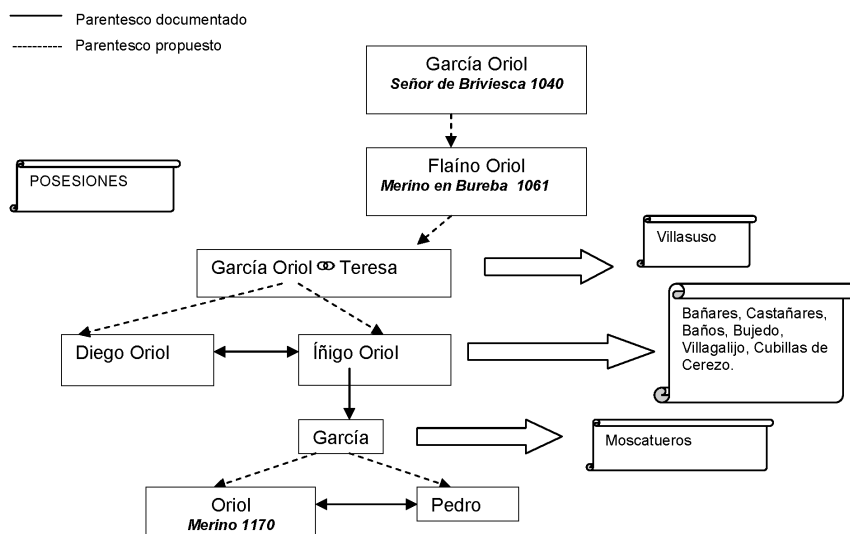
Parentesco documentado
Parentesco propuesto

García Oriol
Señor de Briviesca 1040

Flaíno Oriol
Merino en Bureba 1061

POSESIONES

Villasuso

García Oriol ⚭ Teresa

Bañares, Castañares, Baños, Bujedo, Villagalijo, Cubillas de Cerezo.

Diego Oriol

Íñigo Oriol

García

Moscatueros

Oriol
Merino 1170

Pedro